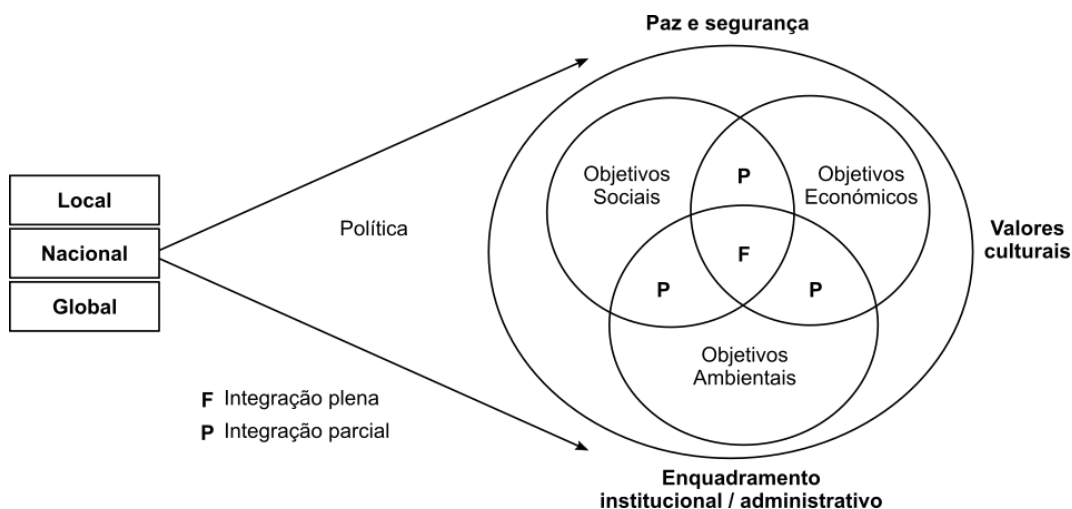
Local

Nacional

Global

Política

Paz e segurança

Objetivos Sociais

P

Objetivos Económicos

F

P

P

Objetivos Ambientais

Valores culturais

Enquadramento institucional / administrativo

F Integração plena

P Integração parcial